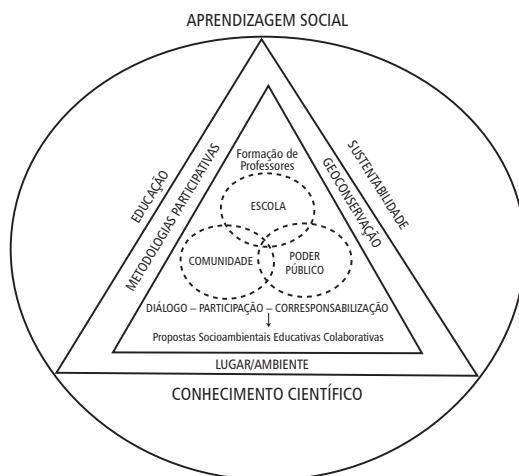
APRENDIZAGEM SOCIAL

EDUCAÇÃO

METODOLOGIAS PARTICIPATIVAS

SUSTENTABILIDADE

GEOCONSERVAÇÃO

Formação de Professores

ESCOLA

COMUNIDADE

PODER PÚBLICO

DIÁLOGO – PARTICIPAÇÃO – CORRESPONSABILIZAÇÃO

Propostas Socioambientais Educativas Colaborativas

LUGAR/AMBIENTE

CONHECIMENTO CIENTÍFICO